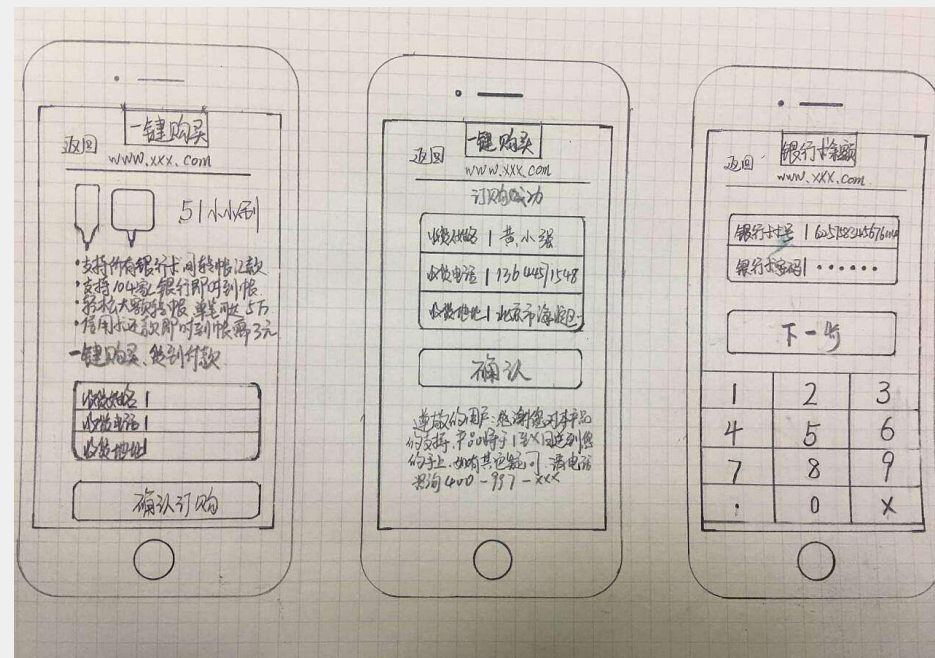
返回 一键购买
www.xxx.com

51小小刷

•支持所有银行卡同转帐汇款
•支持104家银行即时到帐
•转帐大额转帐 单笔可达5万
•信用卡还款即时到帐需3元

一键购买、绝到付款

收货姓名 |
收货电话 |
收货地址

确认订购

返回 一键购买
www.xxx.com

订购成功

收货姓名 | 黄小强
收货电话 | 136 4457 1548
收货地址 | 北京市海淀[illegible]

确认

尊敬的用户:感谢您对本产品的支持,产品将于1至X日送到您的手上,如有其它疑问,请电话咨询 400-937-XXX

返回 银行卡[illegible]
www.xxx.com

银行卡号 | 6257832456761414
银行卡密码 | ••••••

下一步

| 1 | 2 | 3 |
|---|---|---|
| 4 | 5 | 6 |
| 7 | 8 | 9 |
| . | 0 | X |